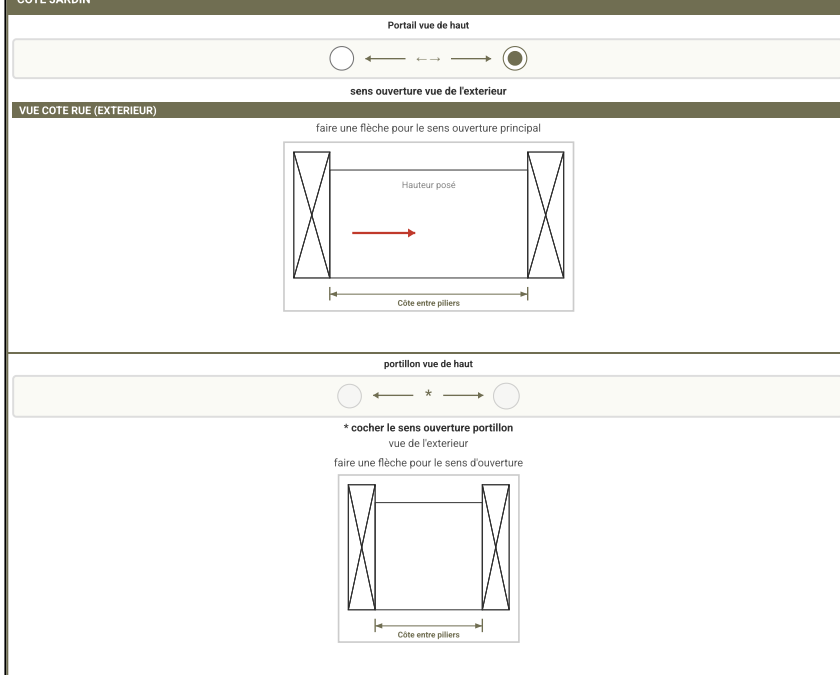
COTE JARDIN

Portail vue de haut

←→

sens ouverture vue de l'exterieur

VUE COTE RUE (EXTERIEUR)

faire une flèche pour le sens ouverture principal

Hauteur posé

Côte entre piliers

portillon vue de haut

*

* cocher le sens ouverture portillon
vue de l'exterieur

faire une flèche pour le sens d'ouverture

Côte entre piliers